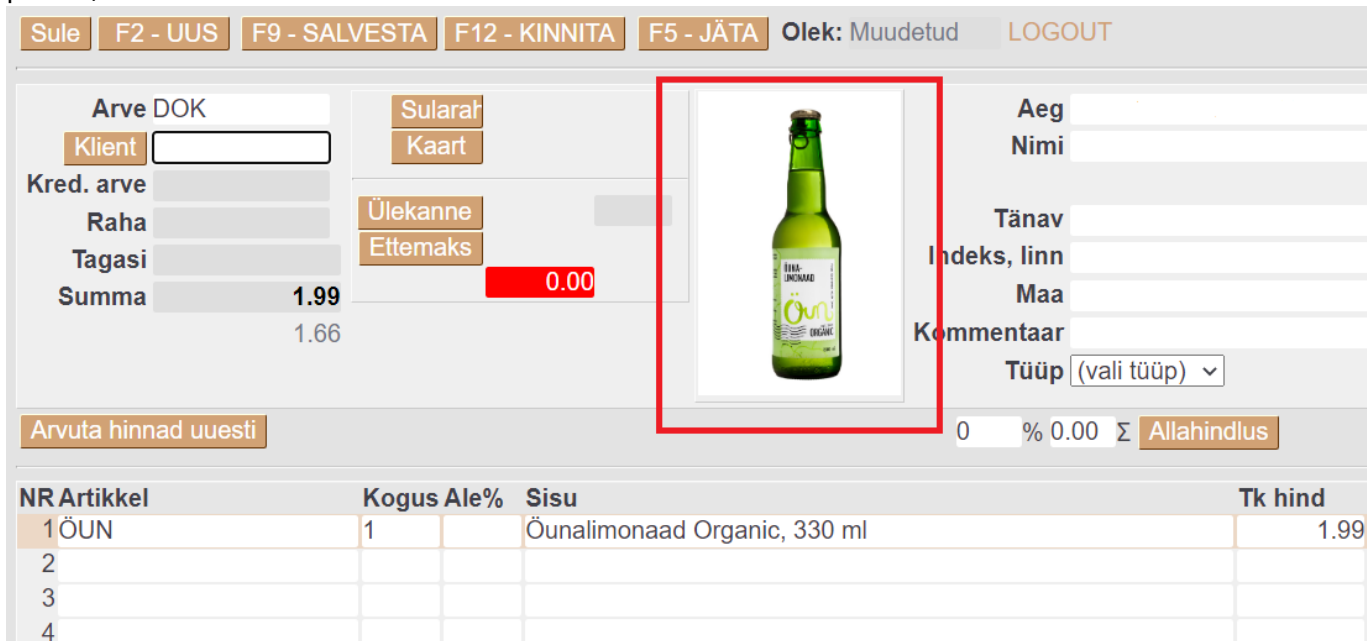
Sule F2 - UUS F9 - SALVESTA F12 - KINNITA F5 - JÄTA Olek: Muudetud LOGOUT

Arve DOK
Klient
Kred. arve
Raha
Tagasi
Summa 1.99
1.66

Sularah
Kaart
Ülekanne
Ettemaks
0.00

ÕUNA-LIMONAAD
Õun
ORGANIC

Aeg
Nimi
Tänav
Indeks, linn
Maa
Kommentaar
Tüüp (vali tüüp)

Arvuta hinnad uuesti

0 % 0.00 Σ Allahindlus

| NR | Artikkel | Kogus | Ale% | Sisu | Tk hind |
|---|---|---|---|---|---|
| 1 | ÕUN | 1 | | Õunalimonaad Organic, 330 ml | 1.99 |
| 2 | | | | | |
| 3 | | | | | |
| 4 | | | | | |